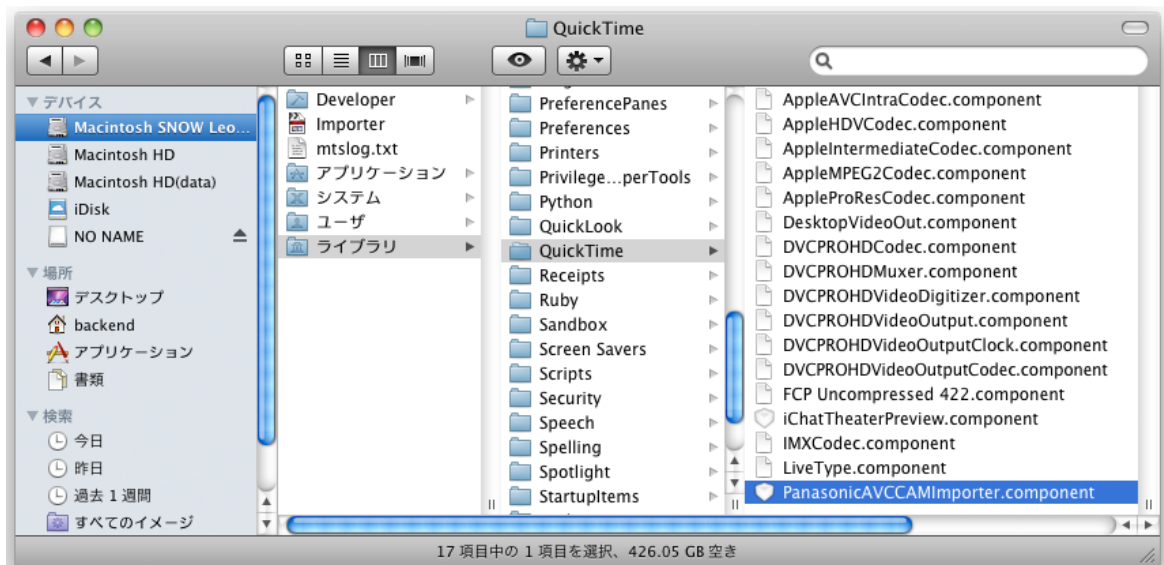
QuickTime

▼ デバイス
Macintosh SNOW Leo...
Macintosh HD
Macintosh HD(data)
iDisk
NO NAME
▼ 場所
デスクトップ
backend
アプリケーション
書類
▼ 検索
今日
昨日
過去 1 週間
すべてのイメージ

Developer
Importer
mtslog.txt
アプリケーション
システム
ユーザ
ライブラリ

PreferencePanes
Preferences
Printers
Privilege...perTools
Python
QuickLook
QuickTime
Receipts
Ruby
Sandbox
Screen Savers
Scripts
Security
Speech
Spelling
Spotlight
StartupItems

AppleAVCIntraCodec.component
AppleHDVCodec.component
AppleIntermediateCodec.component
AppleMPEG2Codec.component
AppleProResCodec.component
DesktopVideoOut.component
DVCPROHDCodec.component
DVCPROHDMuxer.component
DVCPROHDVideoDigitizer.component
DVCPROHDVideoOutput.component
DVCPROHDVideoOutputClock.component
DVCPROHDVideoOutputCodec.component
FCP Uncompressed 422.component
iChatTheaterPreview.component
IMXCodec.component
LiveType.component
PanasonicAVCCAMImporter.component

17 項目中の 1 項目を選択、426.05 GB 空き